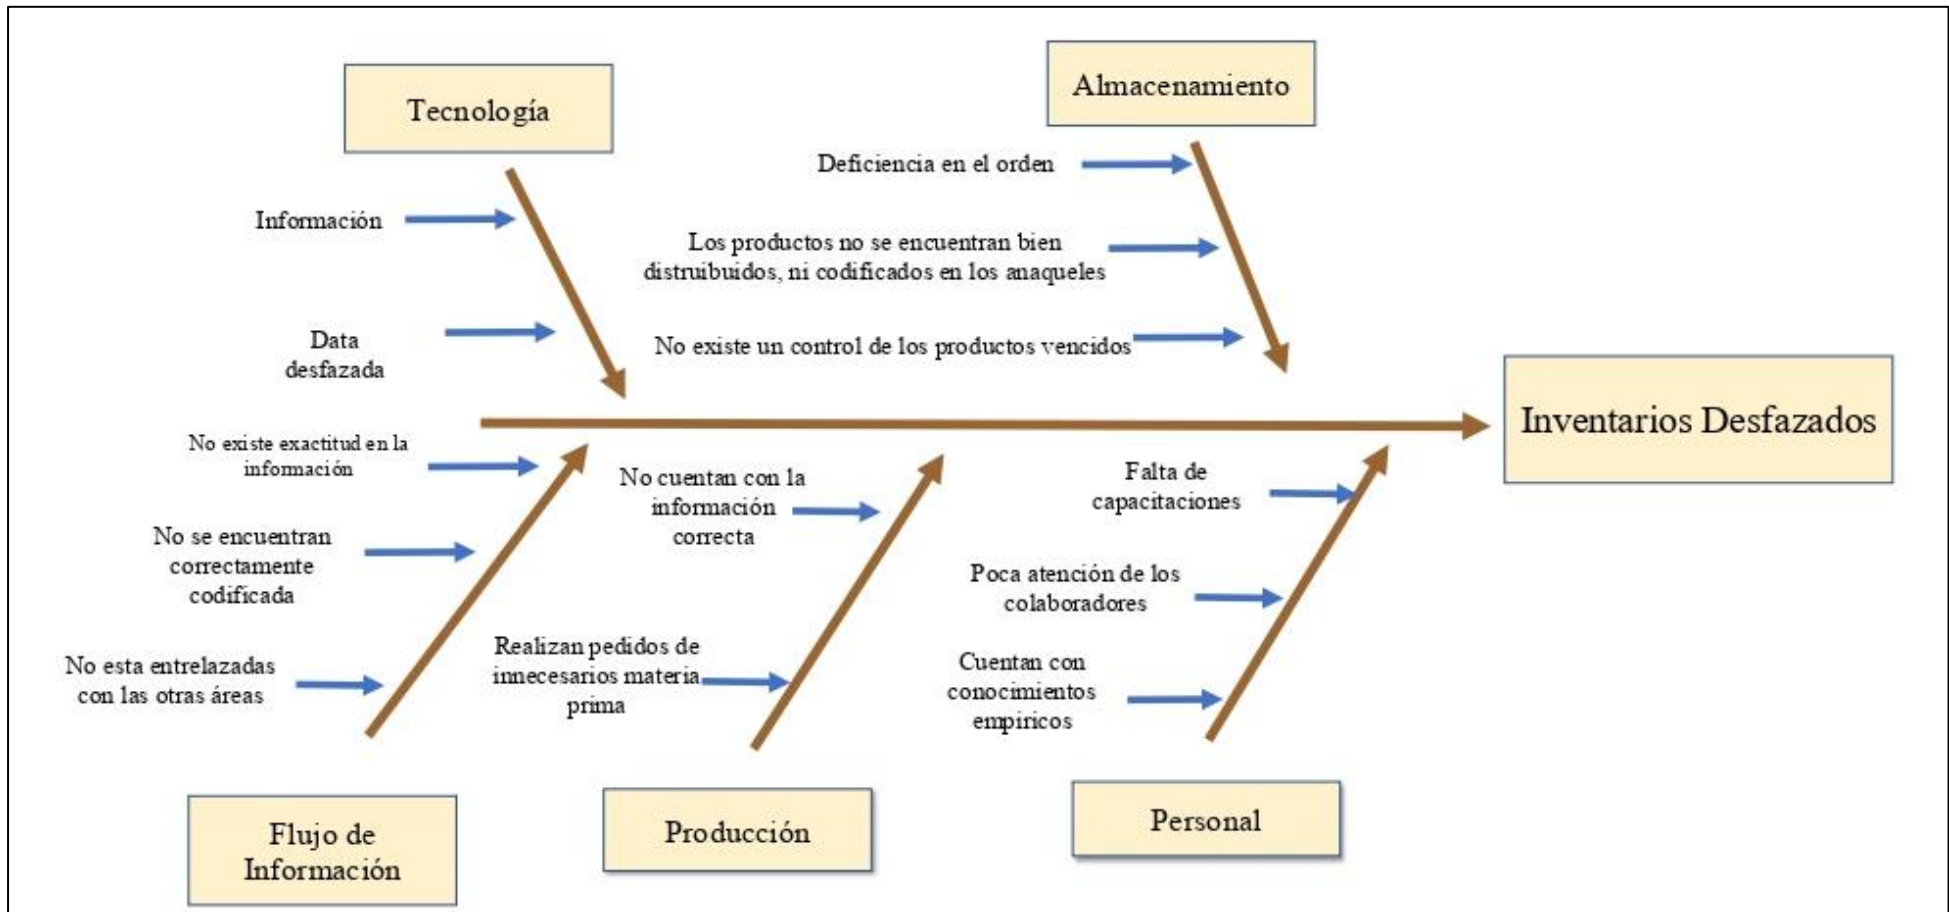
Tecnología

Información

Data desfazada

Almacenamiento

Deficiencia en el orden

Los productos no se encuentran bien distruibuidos, ni codificados en los anaqueles

No existe un control de los productos vencidos

Inventarios Desfazados

No existe exactitud en la información

No se encuentran correctamente codificada

No esta entrelazadas con las otras áreas

Flujo de Información

No cuentan con la información correcta

Realizan pedidos de innecesarios materia prima

Producción

Falta de capacitaciones

Poca atención de los colaboradores

Cuentan con conocimientos empiricos

Personal